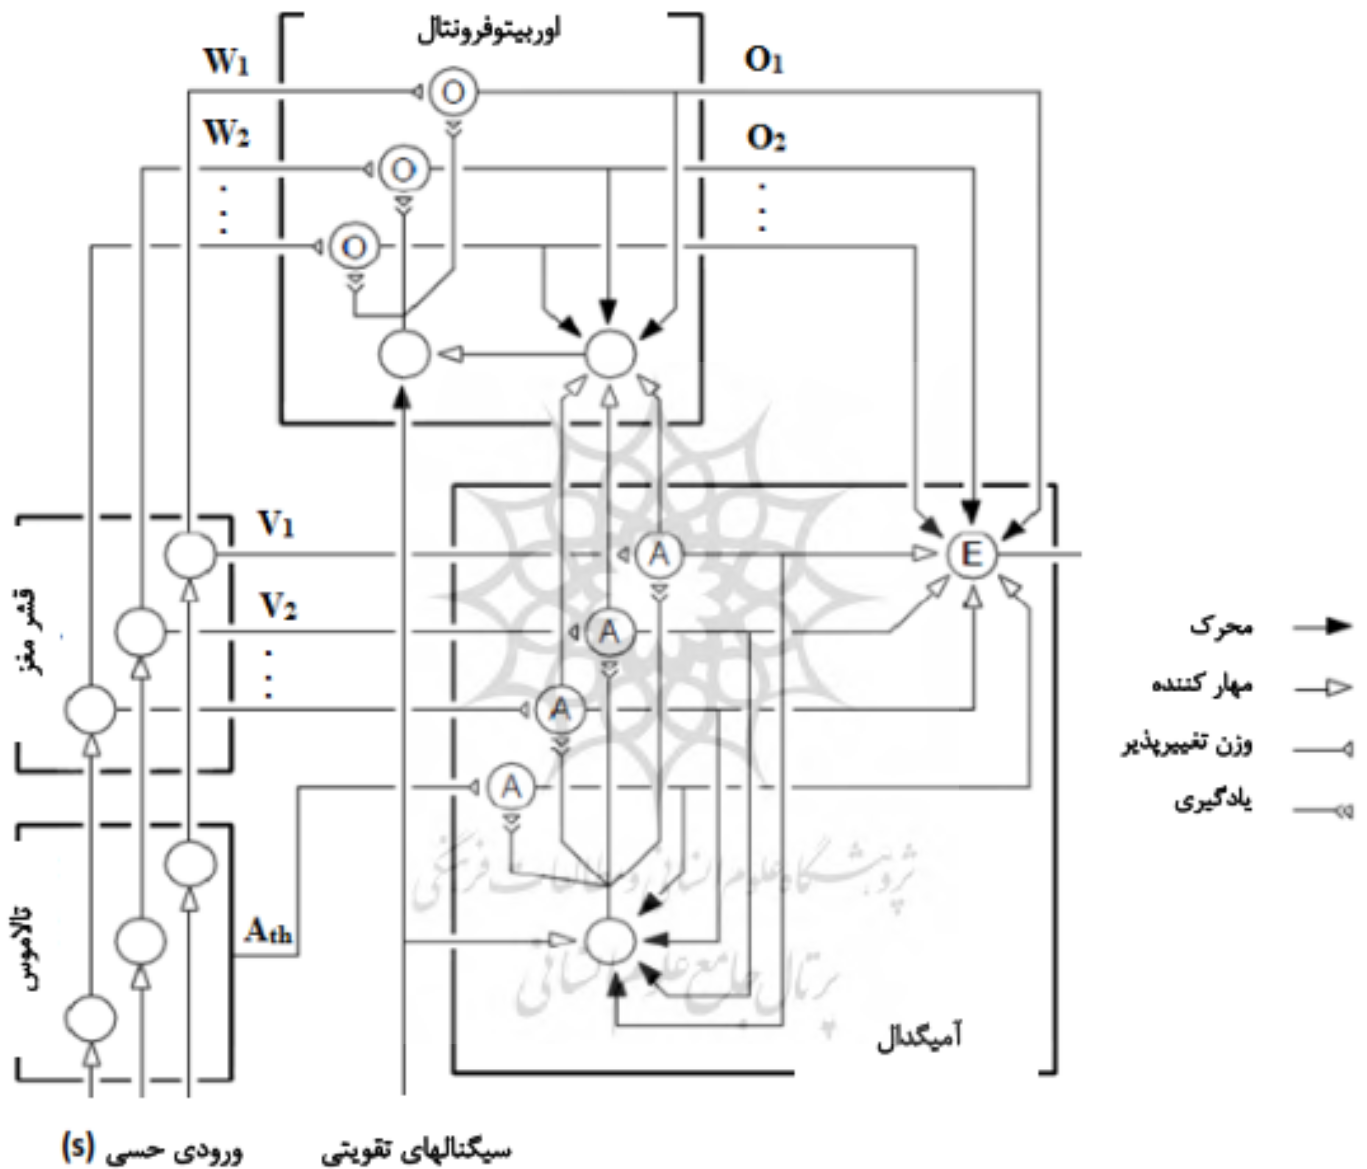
اوربیتوفرونتال

$W_1$

$O_1$

$W_2$

$O_2$

O

O

O

قشر مغز

$V_1$

$V_2$

A

A

A

A

E

تالاموس

$A_{th}$

آمیگدال

محرک

مهار کننده

وزن تغییرپذیر

یادگیری

ورودی حسی (s)

سیگنالهای تقویتی

پژوهشگاه علوم انسانی و مطالعات فرهنگی

پرتال جامع علوم انسانی